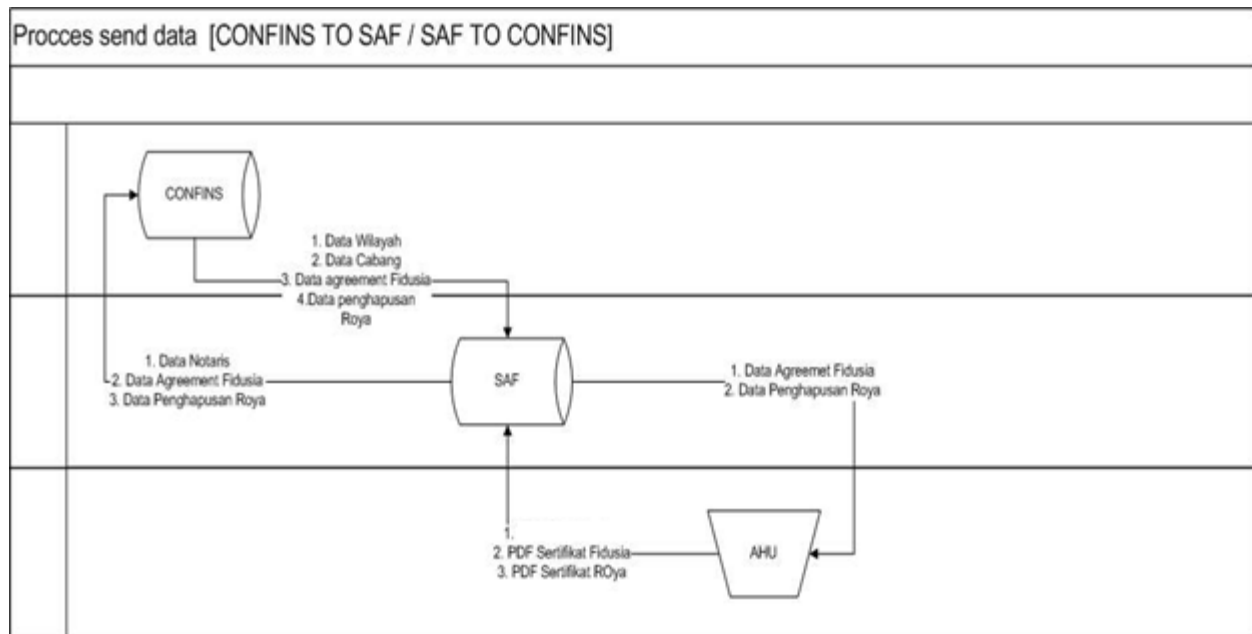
Procces send data [CONFINS TO SAF / SAF TO CONFINS]

CONFINS

1. Data Wilayah
2. Data Cabang
3. Data agreement Fidusia
4.Data penghapusan Roya

1. Data Notaris
2. Data Agreement Fidusia
3. Data Penghapusan Roya

SAF

1. Data Agreemet Fidusia
2. Data Penghapusan Roya

1.
2. PDF Sertifikat Fidusia
3. PDF Sertifikat ROya

AHU